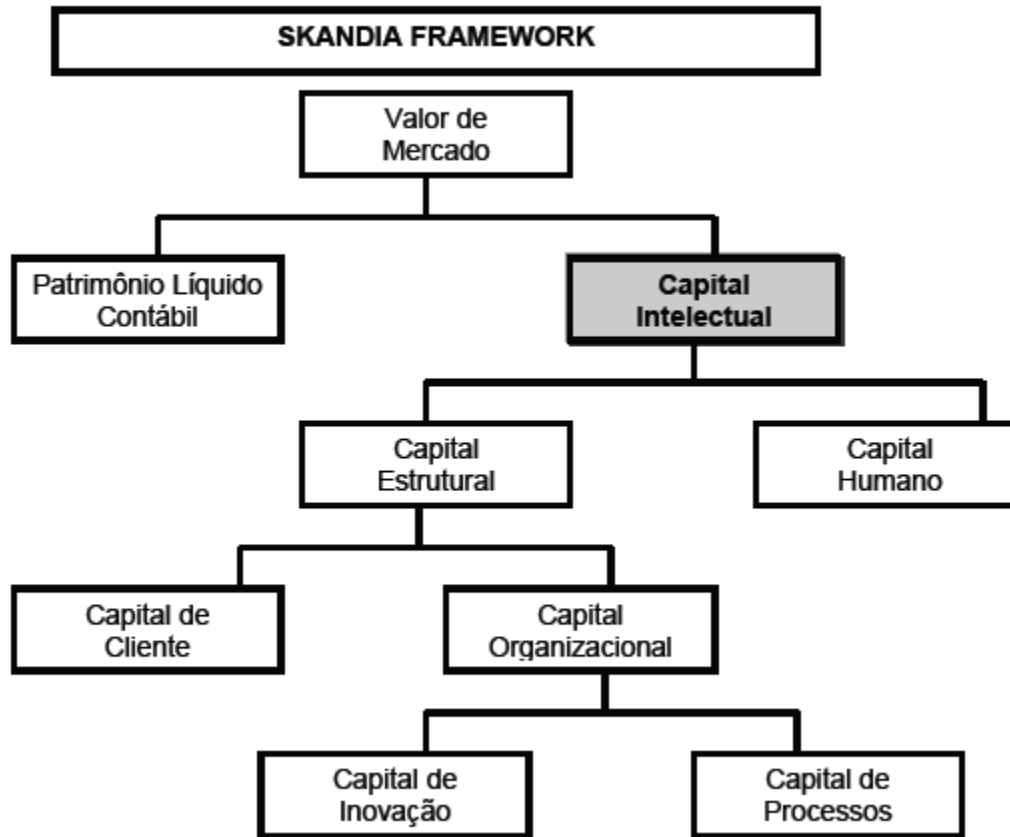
SKANDIA FRAMEWORK

Valor de Mercado

Patrimônio Líquido Contábil

Capital Intelectual

Capital Estrutural

Capital Humano

Capital de Cliente

Capital Organizacional

Capital de Inovação

Capital de Processos